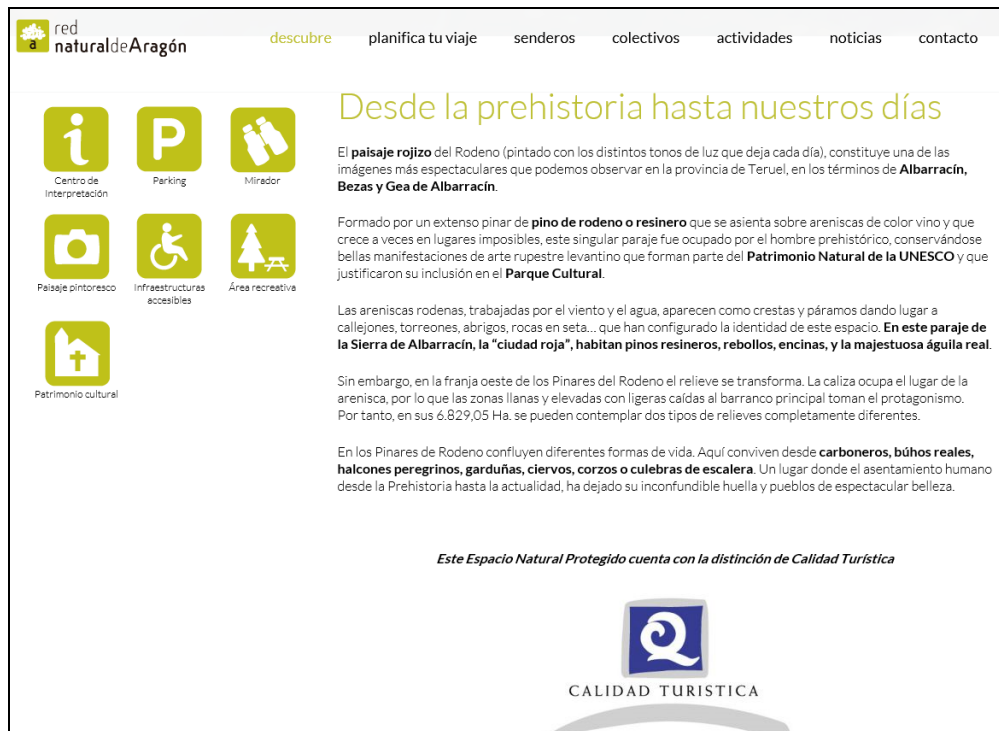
red naturaldeAragón

descubre planifica tu viaje senderos colectivos actividades noticias contacto

Centro de Interpretación

Parking

Mirador

Paisaje pintoresco

Infraestructuras accesibles

Área recreativa

Patrimonio cultural

Desde la prehistoria hasta nuestros días

El paisaje rojizo del Rodeno (pintado con los distintos tonos de luz que deja cada día), constituye una de las imágenes más espectaculares que podemos observar en la provincia de Teruel, en los términos de Albarracín, Bezas y Gea de Albarracín.

Formado por un extenso pinar de pino de rodeno o resinero que se asienta sobre areniscas de color vino y que crece a veces en lugares imposibles, este singular paraje fue ocupado por el hombre prehistórico, conservándose bellas manifestaciones de arte rupestre levantino que forman parte del Patrimonio Natural de la UNESCO y que justificaron su inclusión en el Parque Cultural.

Las areniscas rodenas, trabajadas por el viento y el agua, aparecen como crestas y páramos dando lugar a callejones, torreones, abrigos, rocas en seta... que han configurado la identidad de este espacio. En este paraje de la Sierra de Albarracín, la "ciudad roja", habitan pinos resineros, rebollos, encinas, y la majestuosa águila real.

Sin embargo, en la franja oeste de los Pinares del Rodeno el relieve se transforma. La caliza ocupa el lugar de la arenisca, por lo que las zonas llanas y elevadas con ligeras caídas al barranco principal toman el protagonismo. Por tanto, en sus 6.829,05 Ha. se pueden contemplar dos tipos de relieves completamente diferentes.

En los Pinares de Rodeno confluyen diferentes formas de vida. Aquí conviven desde carboneros, búhos reales, halcones peregrinos, garduñas, ciervos, corzos o culebras de escalera. Un lugar donde el asentamiento humano desde la Prehistoria hasta la actualidad, ha dejado su inconfundible huella y pueblos de espectacular belleza.

Este Espacio Natural Protegido cuenta con la distinción de Calidad Turística

CALIDAD TURISTICA